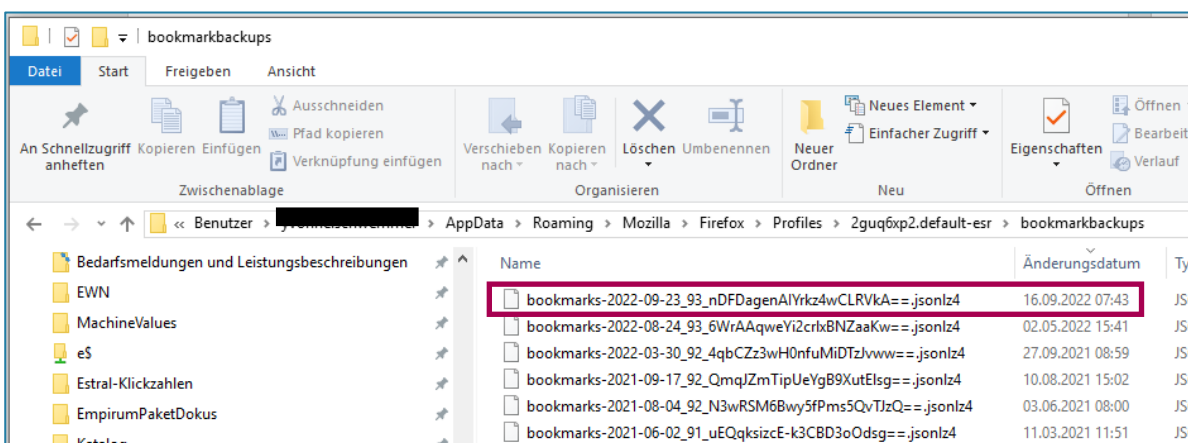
bookmarkbackups

Datei | Start | Freigeben | Ansicht

An Schnellzugriff anheften | Kopieren | Einfügen | Ausschneiden | Pfad kopieren | Verknüpfung einfügen
Zwischenablage

Verschieben nach | Kopieren nach | Löschen | Umbenennen
Organisieren

Neuer Ordner | Neues Element | Einfacher Zugriff
Neu

Eigenschaften | Öffnen | Bearbeit | Verlauf
Öffnen

« Benutzer › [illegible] › AppData › Roaming › Mozilla › Firefox › Profiles › 2guq6xp2.default-esr › bookmarkbackups

Bedarfsmeldungen und Leistungsbeschreibungen
EWN
MachineValues
e$
Estral-Klickzahlen
EmpirumPaketDokus
Katalog

| Name | Änderungsdatum | Ty |
|---|---|---|
| bookmarks-2022-09-23_93_nDFDagenAIYrkz4wCLRVkA==.jsonlz4 | 16.09.2022 07:43 | JS |
| bookmarks-2022-08-24_93_6WrAAqweYi2crlxBNZaaKw==.jsonlz4 | 02.05.2022 15:41 | JS |
| bookmarks-2022-03-30_92_4qbCZz3wH0nfuMiDTzJvww==.jsonlz4 | 27.09.2021 08:59 | JS |
| bookmarks-2021-09-17_92_QmqJZmTipUeYgB9XutElsg==.jsonlz4 | 10.08.2021 15:02 | JS |
| bookmarks-2021-08-04_92_N3wRSM6Bwy5fPms5QvTJzQ==.jsonlz4 | 03.06.2021 08:00 | JS |
| bookmarks-2021-06-02_91_uEQqksizcE-k3CBD3oOdsg==.jsonlz4 | 11.03.2021 11:51 | JS |